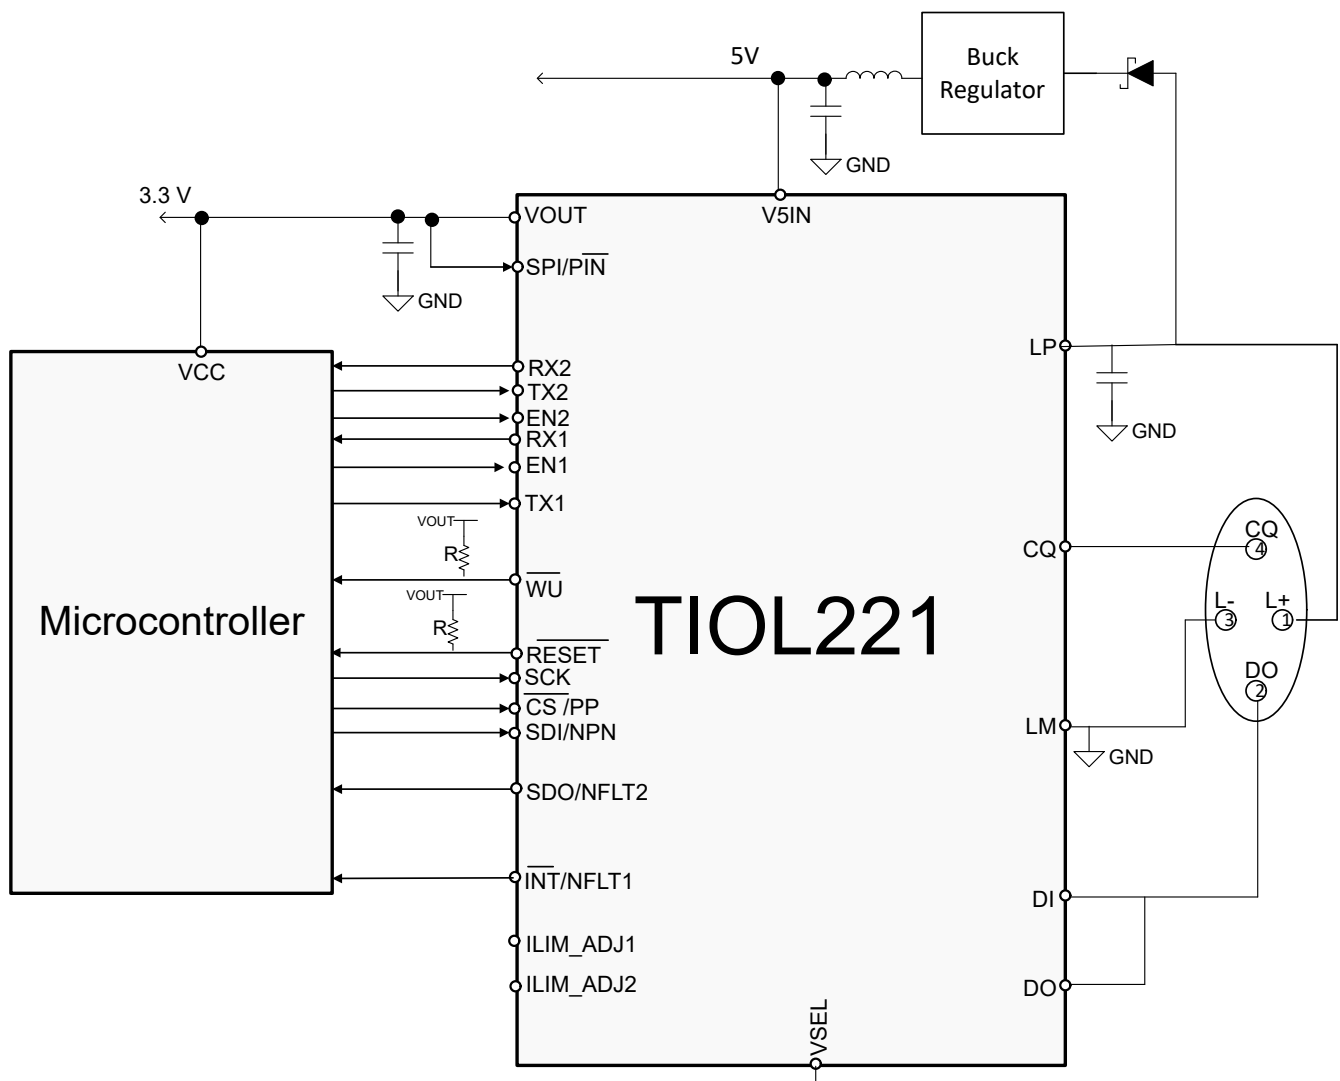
5V
Buck Regulator
GND
3.3 V
VOUT
V5IN
SPI/$\overline{PIN}$
GND
VCC
Microcontroller
RX2
TX2
EN2
RX1
EN1
TX1
VOUT
R
$\overline{WU}$
VOUT
R
$\overline{RESET}$
SCK
$\overline{CS}$/PP
SDI/NPN
SDO/NFLT2
$\overline{INT}$/NFLT1
ILIM_ADJ1
ILIM_ADJ2
VSEL
TIOL221
LP
GND
CQ
CQ
4
L-
3
L+
1
DO
2
LM
GND
DI
DO